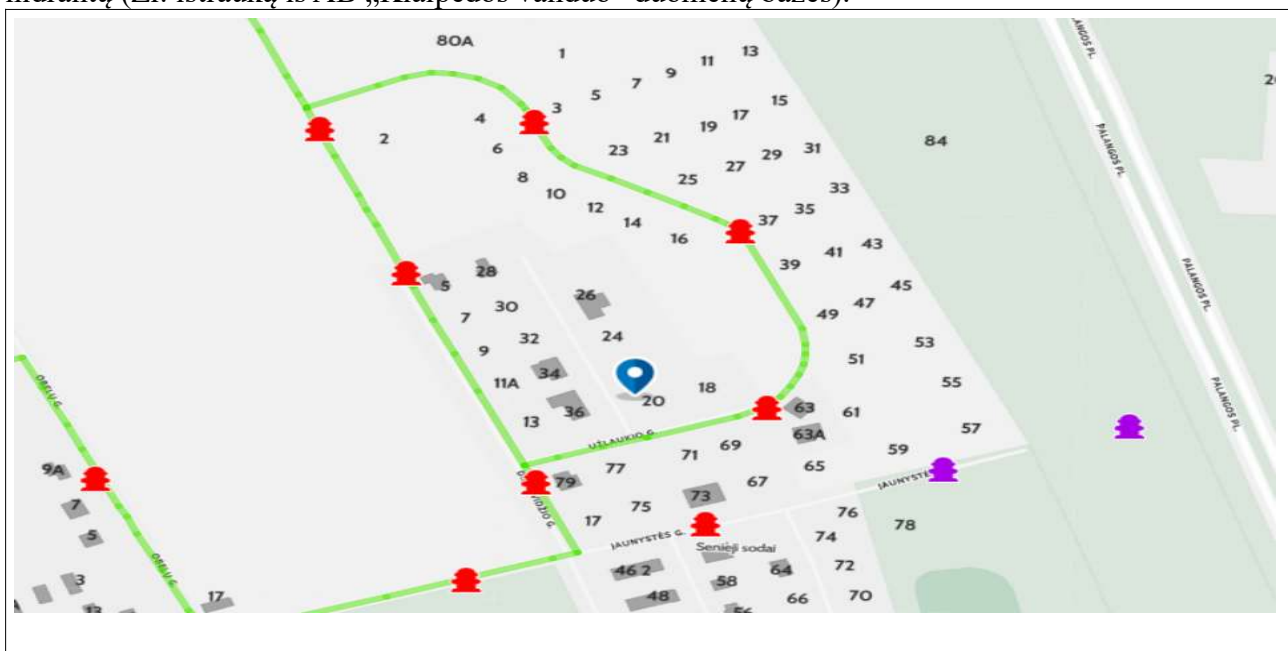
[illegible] (Žr. ištrauką iš AB „Klaipėdos vanduo" duomenų bazės).

80A
1
13
11
9
7
5
3
15
17
19
21
23
4
2
6
8
10
12
14
16
25
27
29
31
33
35
37
84
PALANGOS PL.
PALANGOS PL.
PALANGOS PL.
PALANGOS PL.
39
41
43
45
47
49
51
53
55
57
59
61
63
63A
65
67
69
71
73
75
77
79
17
28
5
30
7
26
24
32
9
34
11A
36
13
20
18
UŽLAUKIO G.
JAUNYSTĖS G.
JAUNYSTĖS G.
Senieji sodai
76
74
78
72
70
66
64
58
56
46 2
48
ORELIŲ G.
ORELIŲ G.
9A
7
5
3
13
17